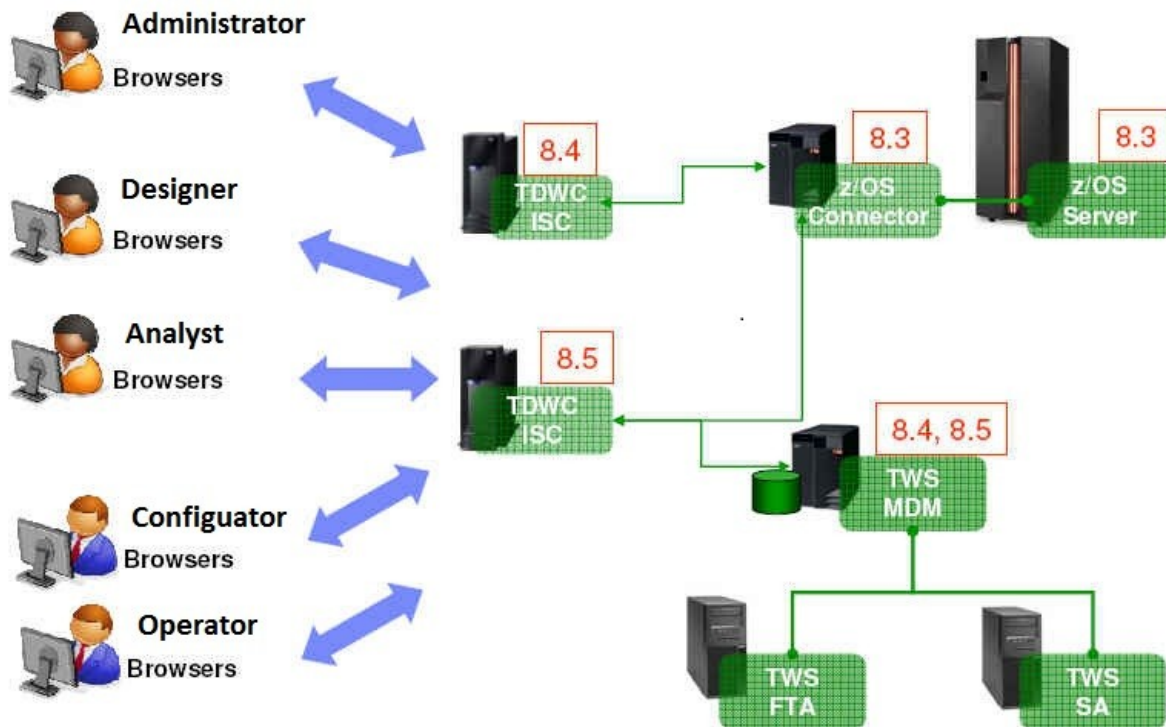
Administrator
Browsers

Designer
Browsers

Analyst
Browsers

Configuator
Browsers

Operator
Browsers

8.4
TDWC
ISC

8.3
z/OS
Connector

8.3
z/OS
Server

8.5
TDWC
ISC

8.4, 8.5
TWS
MDM

TWS
FTA

TWS
SA